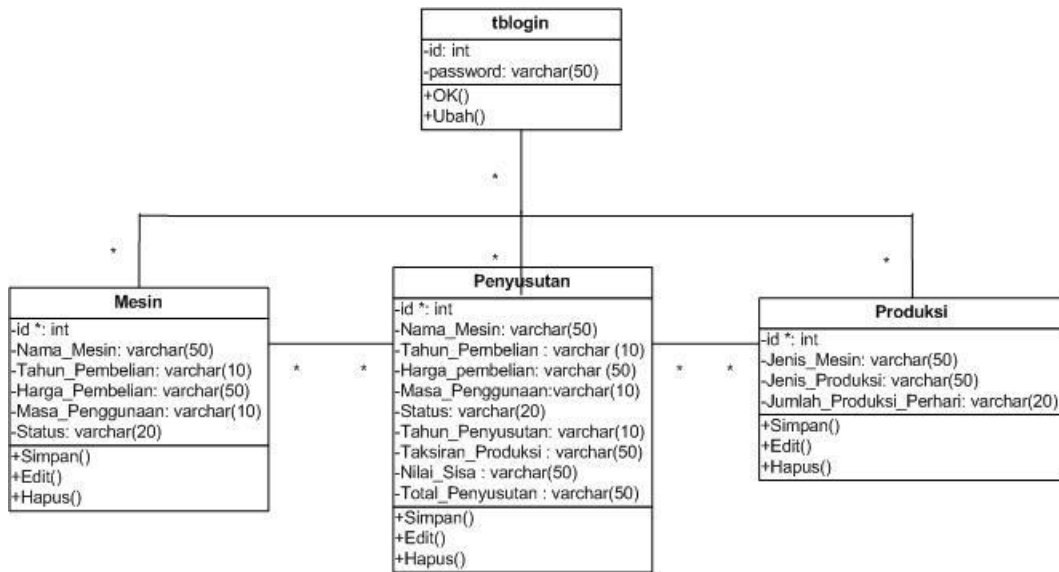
tblogin

-id: int
-password: varchar(50)

+OK()
+Ubah()

*

*

*

*

Mesin

-id *: int
-Nama_Mesin: varchar(50)
-Tahun_Pembelian: varchar(10)
-Harga_Pembelian: varchar(50)
-Masa_Penggunaan: varchar(10)
-Status: varchar(20)

+Simpan()
+Edit()
+Hapus()

*

*

Penyusutan

-id *: int
-Nama_Mesin: varchar(50)
-Tahun_Pembelian : varchar (10)
-Harga_pembelian: varchar (50)
-Masa_Penggunaan:varchar(10)
-Status: varchar(20)
-Tahun_Penyusutan: varchar(10)
-Taksiran_Produksi : varchar(50)
-Nilai_Sisa : varchar(50)
-Total_Penyusutan : varchar(50)

+Simpan()
+Edit()
+Hapus()

*

*

Produksi

-id *: int
-Jenis_Mesin: varchar(50)
-Jenis_Produksi: varchar(50)
-Jumlah_Produksi_Perhari: varchar(20)

+Simpan()
+Edit()
+Hapus()